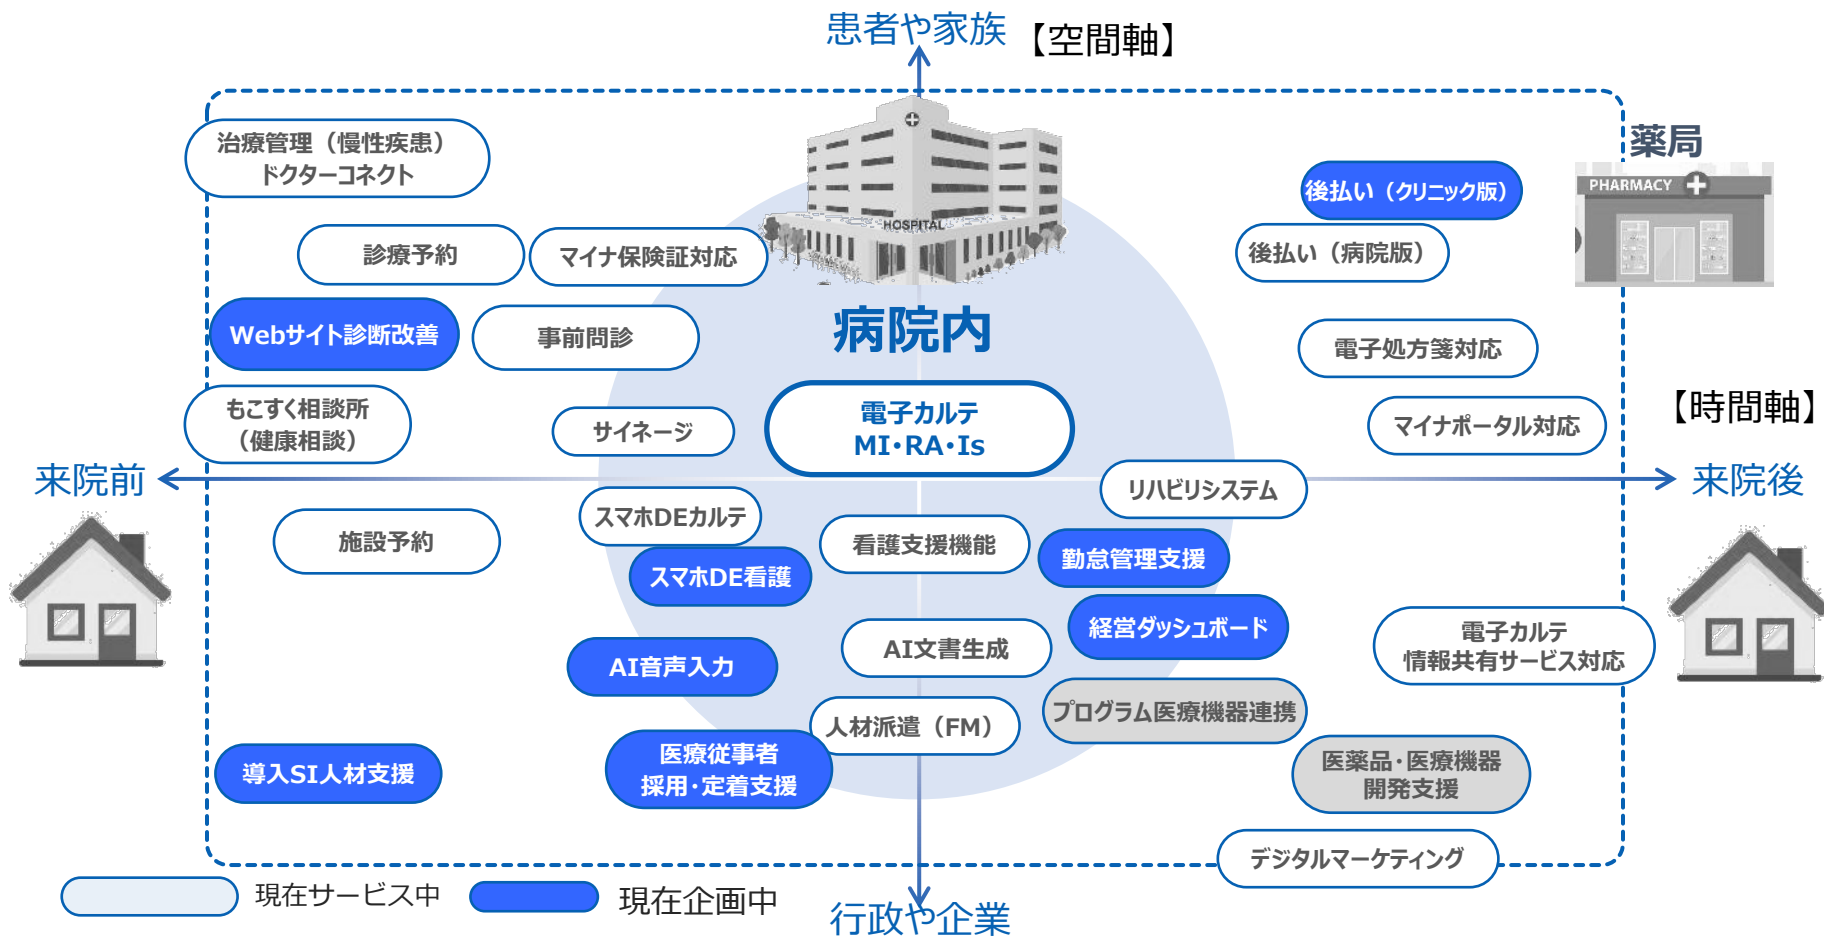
患者や家族 【空間軸】

治療管理（慢性疾患）
ドクターコネクト

HOSPITAL

薬局

PHARMACY

後払い（クリニック版）

後払い（病院版）

診療予約

マイナ保険証対応

Webサイト診断改善

事前問診

病院内

電子処方箋対応

もこすく相談所
（健康相談）

サイネージ

電子カルテ
MI･RA･Is

マイナポータル対応

【時間軸】

来院前

来院後

リハビリシステム

スマホDEカルテ

施設予約

看護支援機能

勤怠管理支援

スマホDE看護

経営ダッシュボード

AI文書生成

電子カルテ
情報共有サービス対応

AI音声入力

プログラム医療機器連携

人材派遣（FM）

医療従事者
採用･定着支援

医薬品･医療機器
開発支援

導入SI人材支援

デジタルマーケティング

現在サービス中

現在企画中

行政や企業